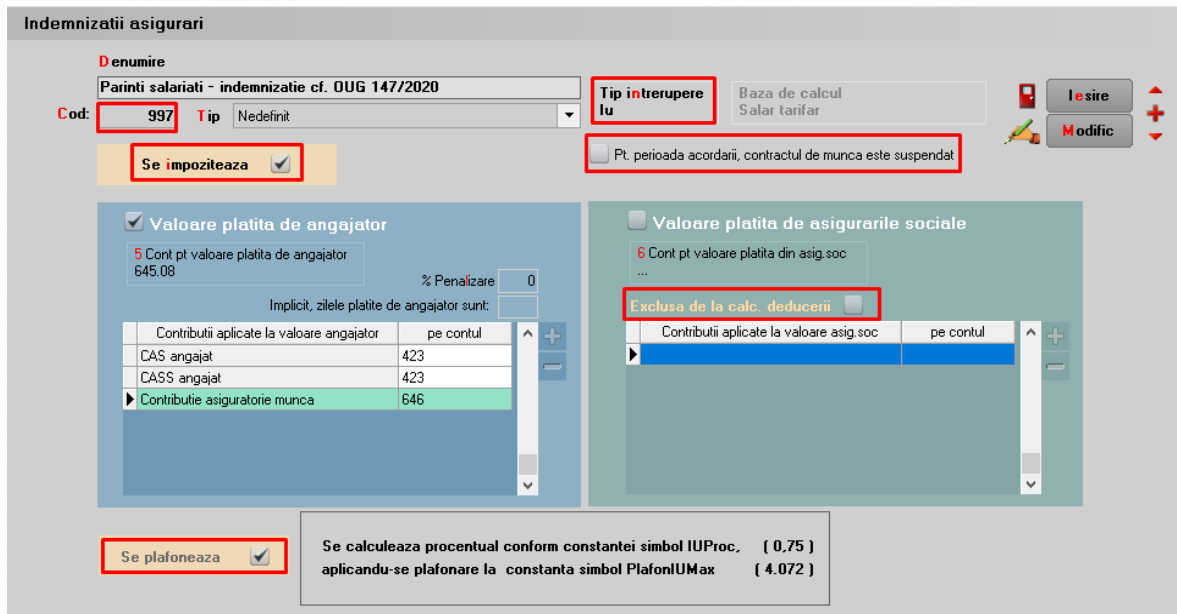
Indemnizatii asigurari

Denumire

Parinti salariati - indemnizatie cf. OUG 147/2020

Cod: 997

Tip Nedefinit

Tip intrerupere Iu

Baza de calcul
Salar tarifar

Iesire

Modific

Se impoziteaza

Pt. perioada acordarii, contractul de munca este suspendat

Valoare platita de angajator

5 Cont pt valoare platita de angajator
645.08

% Penalizare 0

Implicit, zilele platite de angajator sunt:

| Contributii aplicate la valoare angajator | pe contul |
|---|---|
| CAS angajat | 423 |
| CASS angajat | 423 |
| Contributie asiguratorie munca | 646 |

Valoare platita de asigurarile sociale

6 Cont pt valoare platita din asig.soc
...

Exclusa de la calc. deducerii

| Contributii aplicate la valoare asig.soc | pe contul |
|---|---|
| | |

Se plafoneaza

Se calculeaza procentual conform constantei simbol IUProc, ( 0,75 )
aplicandu-se plafonare la constanta simbol PlafonIUMax ( 4.072 )